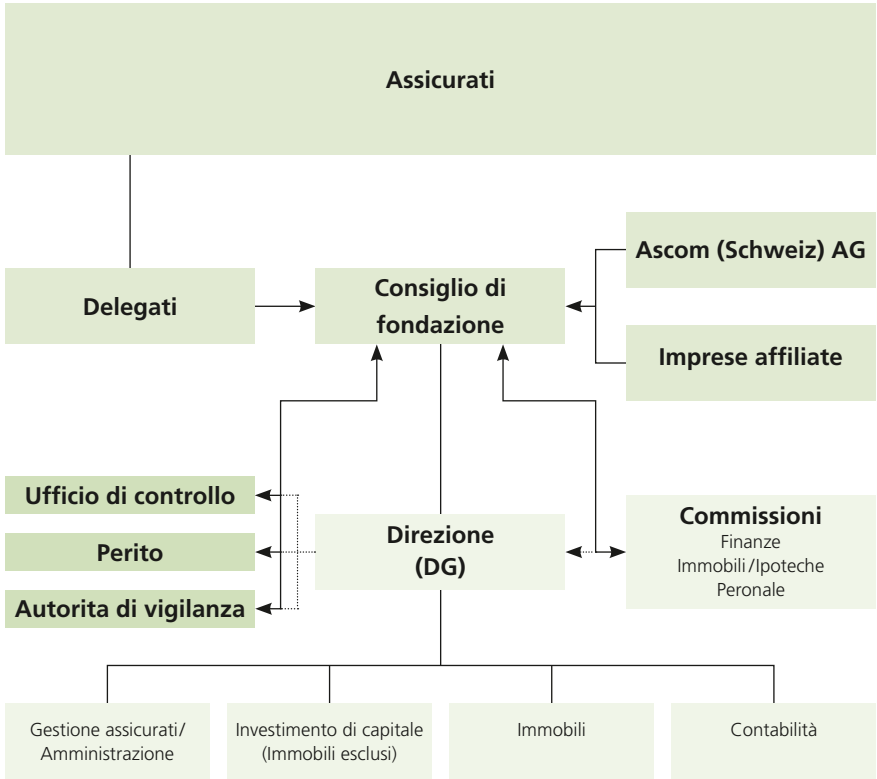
Assicurati

Delegati

Consiglio di fondazione

Ascom (Schweiz) AG

Imprese affiliate

Ufficio di controllo

Perito

Autorita di vigilanza

Direzione (DG)

Commissioni
Finanze
Immobili/Ipoteche
Peronale

Gestione assicurati/ Amministrazione

Investimento di capitale (Immobili esclusi)

Immobili

Contabilità